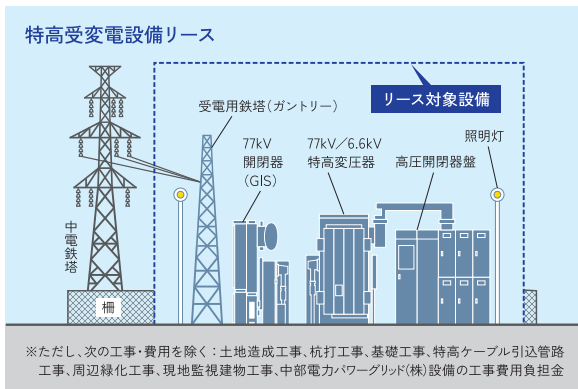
特高受変電設備リース

リース対象設備

受電用鉄塔（ガントリー）

77kV
開閉器
（GIS）

77kV／6.6kV
特高変圧器

高圧開閉器盤

照明灯

中
電
鉄
塔

柵

※ただし、次の工事・費用を除く：土地造成工事、杭打工事、基礎工事、特高ケーブル引込管路工事、周辺緑化工事、現地監視建物工事、中部電力パワーグリッド(株)設備の工事費用負担金